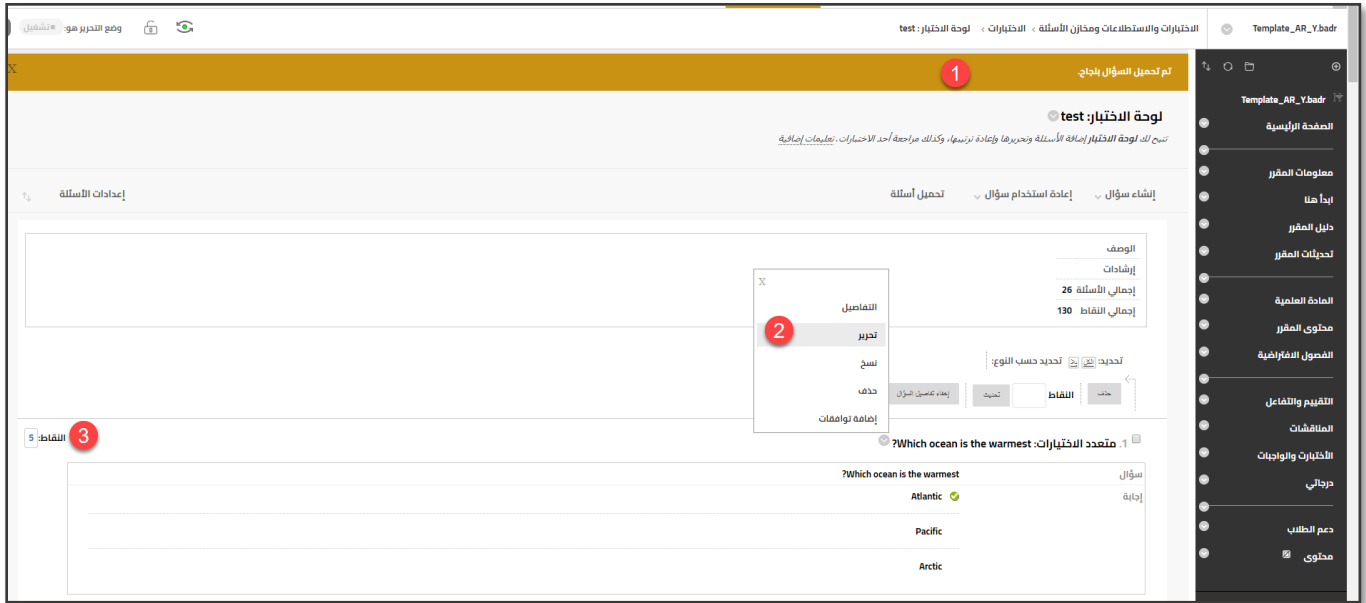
Template_AR_Y.badr

الاختبارات والاستطلاعات ومخازن الأسئلة › الاختبارات › لوحة الاختبار: test

وضع التحرير هو: تشغيل

تم تحميل السؤال بنجاح.

X

1

لوحة الاختبار: test

تتيح لك لوحة الاختبار إضافة الأسئلة وتحريرها وإعادة ترتيبها، وكذلك مراجعة أحد الاختبارات. تعليمات إضافية

إنشاء سؤال
إعادة استخدام سؤال
تحميل أسئلة
إعدادات الأسئلة

| | |
|---|---|
| الوصف | |
| إرشادات | |
| إجمالي الأسئلة | 26 |
| إجمالي النقاط | 130 |

X
التفاصيل
تحرير
نسخ
حذف
إضافة توافقات

2

تحديد: تحديد حسب النوع:

حذف
النقاط
تحديث
إخفاء تفاصيل السؤال

1. متعدد الاختيارات: Which ocean is the warmest?

3

النقاط: 5

سؤال
Which ocean is the warmest?

إجابة
Atlantic
Pacific
Arctic

Template_AR_Y.badr
الصفحة الرئيسية
معلومات المقرر
ابدأ هنا
دليل المقرر
تحديثات المقرر
المادة العلمية
محتوى المقرر
الفصول الافتراضية
التقييم والتفاعل
المناقشات
الاختبارات والواجبات
درجاتي
دعم الطلاب
محتوى